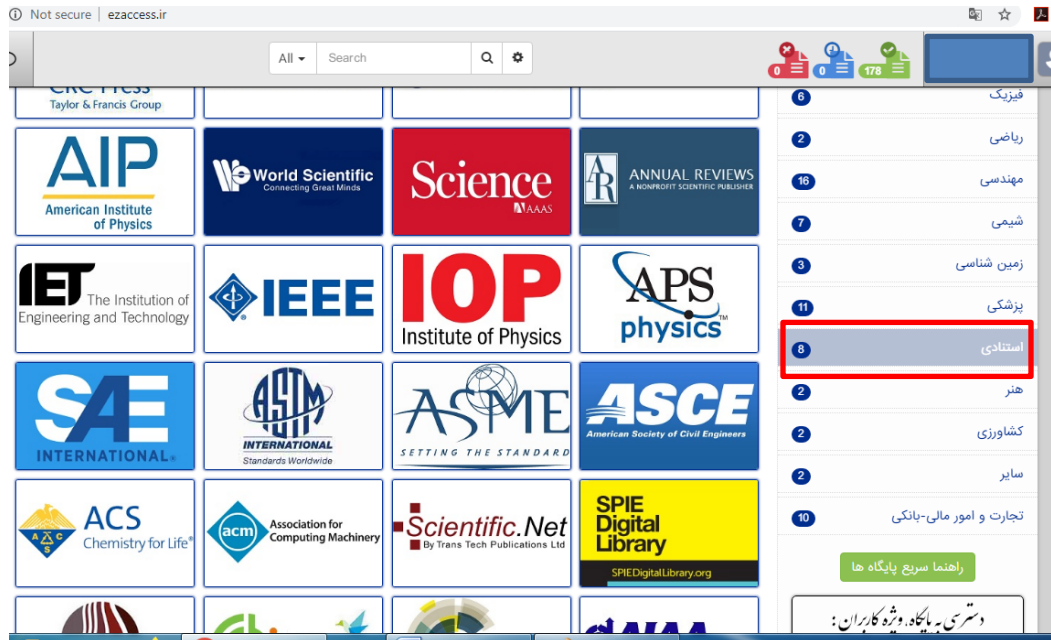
Not secure | ezaccess.ir

All Search

0 0 178

CRC Press Taylor & Francis Group

AIP American Institute of Physics

World Scientific Connecting Great Minds

Science AAAS

AR ANNUAL REVIEWS A NONPROFIT SCIENTIFIC PUBLISHER

IET The Institution of Engineering and Technology

IEEE

IOP Institute of Physics

APS physics

SAE INTERNATIONAL

ASTM INTERNATIONAL Standards Worldwide

ASME SETTING THE STANDARD

ASCE American Society of Civil Engineers

ACS Chemistry for Life

acm Association for Computing Machinery

Scientific.Net By Trans Tech Publications Ltd

SPIE Digital Library SPIEDigitalLibrary.org

6 فیزیک
2 ریاضی
16 مهندسی
7 شیمی
3 زمین شناسی
11 پزشکی
8 استاندارد
2 هنر
2 کشاورزی
2 سایر
10 تجارت و امور مالی-بانکی

راهنما سریع پایگاه ها

دسترسی به پایگاه، ویژه کاربران: